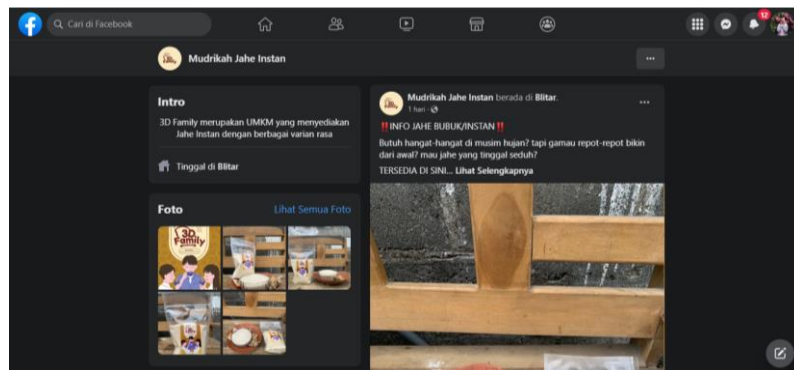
Cari di Facebook

12

Mudrikah Jahe Instan

...

Intro

3D Family merupakan UMKM yang menyediakan Jahe Instan dengan berbagai varian rasa

Tinggal di Blitar

Foto

Lihat Semua Foto

3D Family

Mudrikah Jahe Instan berada di Blitar.

1 hari ·

...

‼️INFO JAHE BUBUK/INSTAN‼️

Butuh hangat-hangat di musim hujan? tapi gamau repot-repot bikin dari awal? mau jahe yang tinggal seduh?

TERSEDIA DI SINI... Lihat Selengkapnya